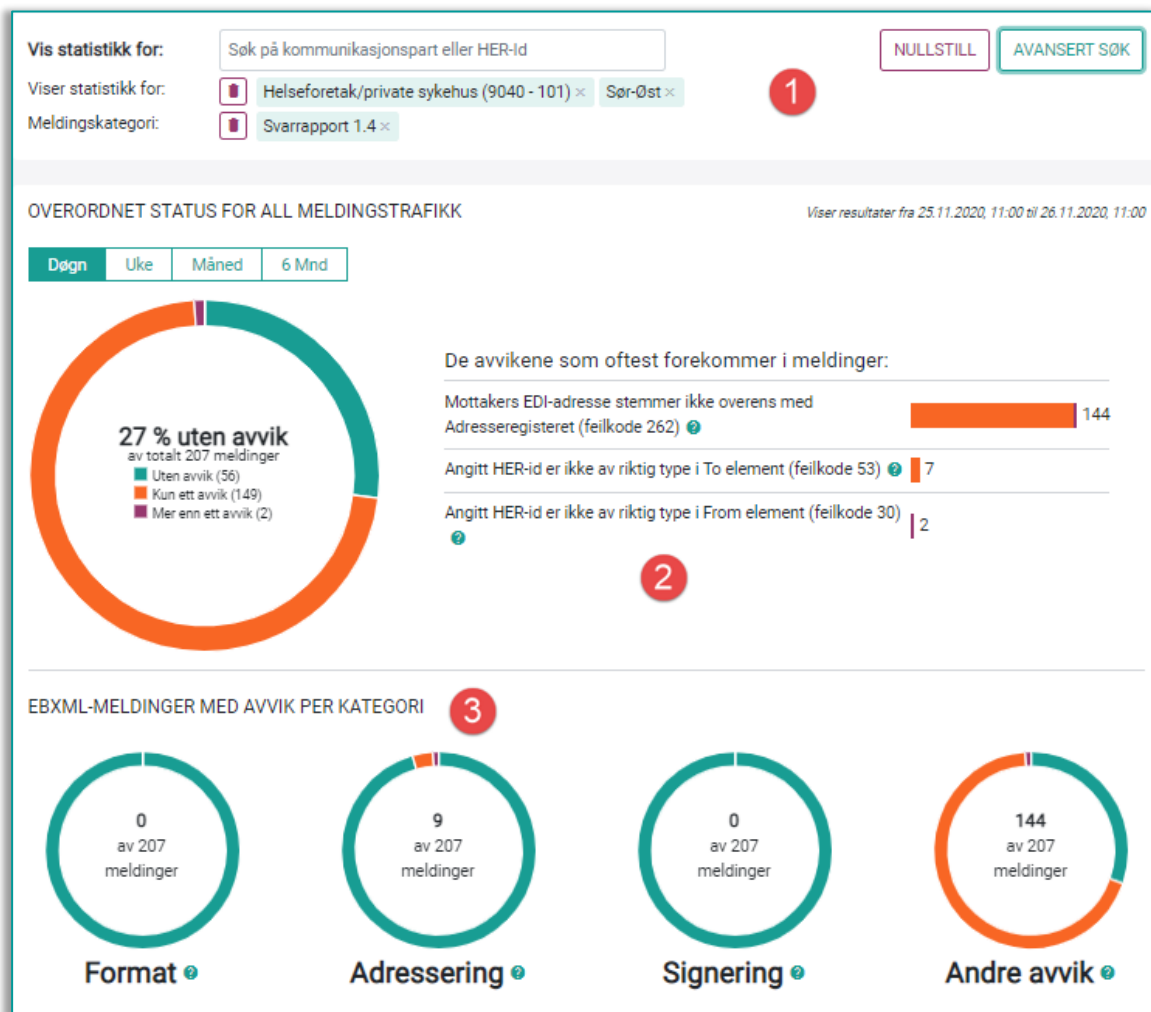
Vis statistikk for: Søk på kommunikasjonspart eller HER-Id

NULLSTILL AVANSERT SØK

Viser statistikk for: Helseforetak/private sykehus (9040 - 101) × Sør-Øst ×

Meldingskategori: Svarrapport 1.4 ×

1

OVERORDNET STATUS FOR ALL MELDINGSTRAFIKK

Viser resultater fra 25.11.2020, 11:00 til 26.11.2020, 11:00

Døgn | Uke | Måned | 6 Mnd

27 % uten avvik
av totalt 207 meldinger
Uten avvik (56)
Kun ett avvik (149)
Mer enn ett avvik (2)

De avvikene som oftest forekommer i meldinger:

Mottakers EDI-adresse stemmer ikke overens med Adresseregisteret (feilkode 262) 144

Angitt HER-id er ikke av riktig type i To element (feilkode 53) 7

Angitt HER-id er ikke av riktig type i From element (feilkode 30) 2

2

EBXML-MELDINGER MED AVVIK PER KATEGORI

3

0
av 207
meldinger

Format

9
av 207
meldinger

Adressering

0
av 207
meldinger

Signering

144
av 207
meldinger

Andre avvik